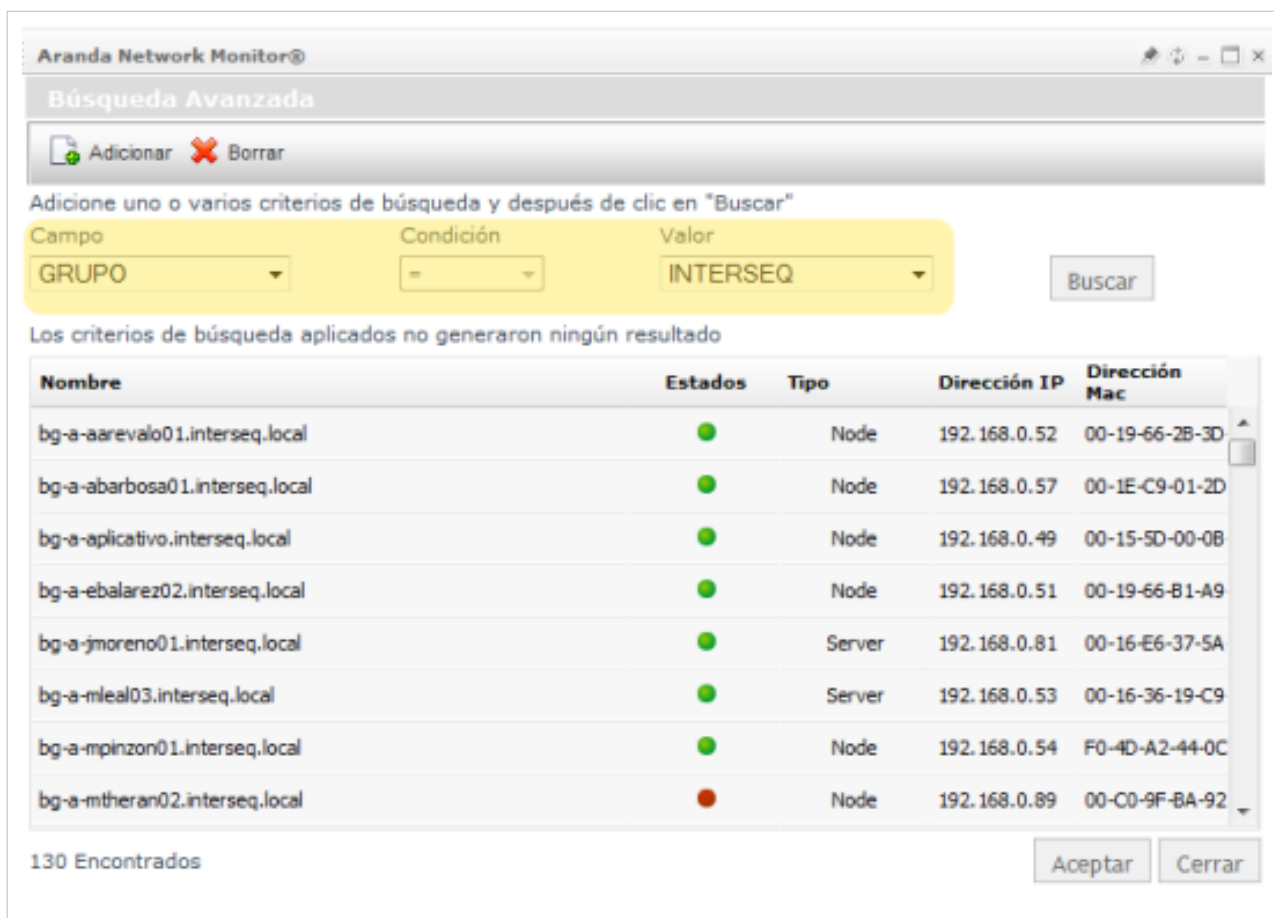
Aranda Network Monitor®

Búsqueda Avanzada

Adicionar Borrar

Adicione uno o varios criterios de búsqueda y después de clic en "Buscar"

Campo
GRUPO

Condición
=

Valor
INTERSEQ

Buscar

Los criterios de búsqueda aplicados no generaron ningún resultado

| Nombre | Estados | Tipo | Dirección IP | Dirección Mac |
|---|---|---|---|---|
| bg-a-aarevalo01.interseq.local | | Node | 192.168.0.52 | 00-19-66-2B-3D |
| bg-a-abarbosa01.interseq.local | | Node | 192.168.0.57 | 00-1E-C9-01-2D |
| bg-a-aplicativo.interseq.local | | Node | 192.168.0.49 | 00-15-5D-00-0B |
| bg-a-ebalarez02.interseq.local | | Node | 192.168.0.51 | 00-19-66-B1-A9 |
| bg-a-jmoreno01.interseq.local | | Server | 192.168.0.81 | 00-16-E6-37-5A |
| bg-a-mleal03.interseq.local | | Server | 192.168.0.53 | 00-16-36-19-C9 |
| bg-a-mpinzon01.interseq.local | | Node | 192.168.0.54 | F0-4D-A2-44-0C |
| bg-a-mtheran02.interseq.local | | Node | 192.168.0.89 | 00-C0-9F-BA-92 |

130 Encontrados

Aceptar Cerrar